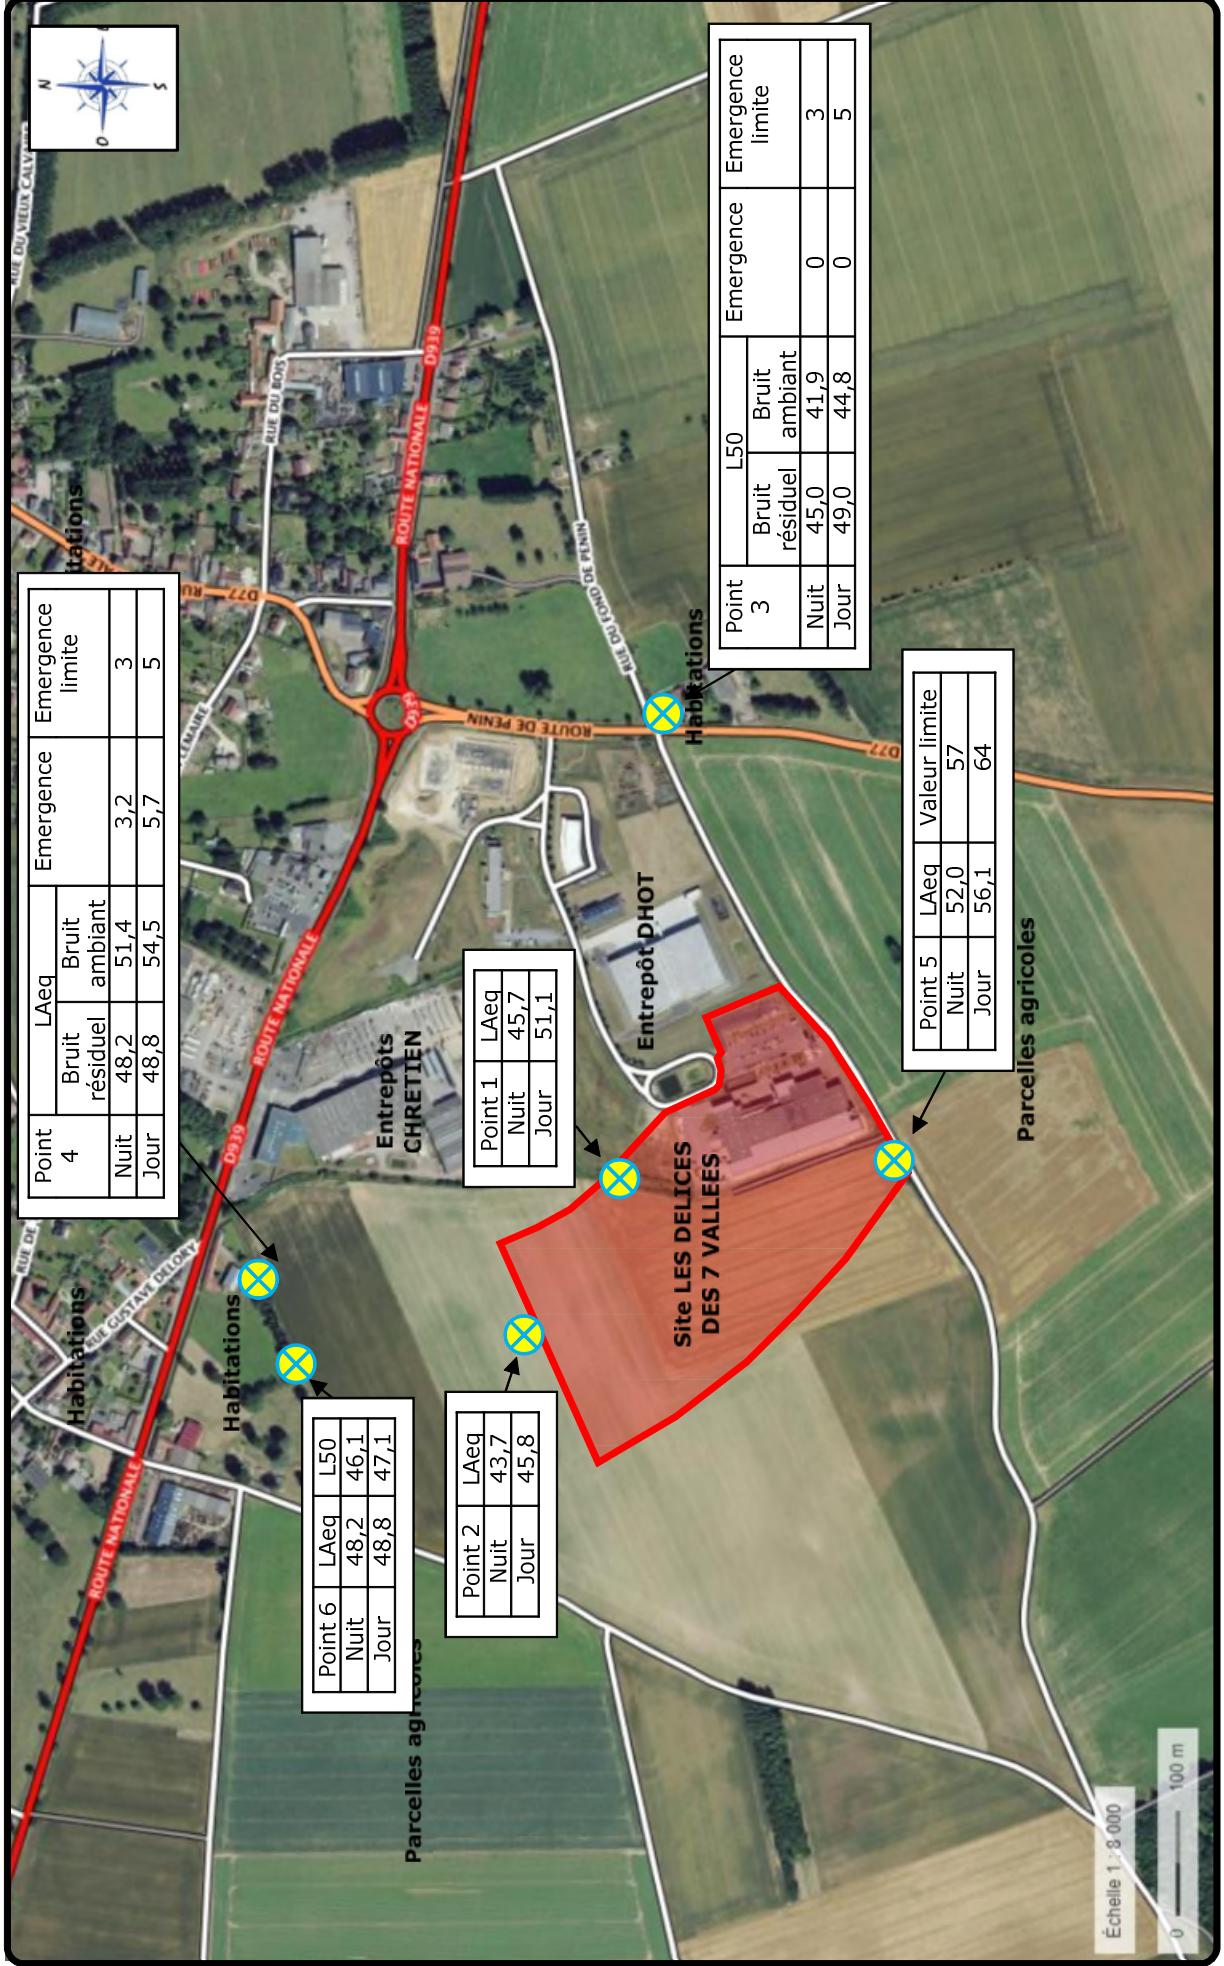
N
S
O
E

Point 4

| Point 4 | LAeq Bruit résiduel | LAeq Bruit ambiant | Emergence | Emergence limite |
|---|---|---|---|---|
| Nuit | 48,2 | 51,4 | 3,2 | 3 |
| Jour | 48,8 | 54,5 | 5,7 | 5 |

| Point 3 | L50 Bruit résiduel | L50 Bruit ambiant | Emergence | Emergence limite |
|---|---|---|---|---|
| Nuit | 45,0 | 41,9 | 0 | 3 |
| Jour | 49,0 | 44,8 | 0 | 5 |

| Point 1 | LAeq |
|---|---|
| Nuit | 45,7 |
| Jour | 51,1 |

| Point 5 | LAeq | Valeur limite |
|---|---|---|
| Nuit | 52,0 | 57 |
| Jour | 56,1 | 64 |

| Point 6 | LAeq | L50 |
|---|---|---|
| Nuit | 48,2 | 46,1 |
| Jour | 48,8 | 47,1 |

| Point 2 | LAeq |
|---|---|
| Nuit | 43,7 |
| Jour | 45,8 |

Site LES DELICES DES 7 VALLEES
Entrepôt DHOT
Entrepôts CHRETIEN
Habitations
Habitations
Habitations
Habitations
Parcelles agricoles
Parcelles agricoles
ROUTE NATIONALE
ROUTE NATIONALE
ROUTE NATIONALE
D939
D939
D939
ROUTE DE PENIN
D77
D77
RUE DU FOND DE PENIN
RUE DU BOIS
RUE DU VIEUX CALVAIRE
RUE GUSTAVE DELORY
RUE DE
LEMAIRE
Échelle 1 : 8 000
0
100 m